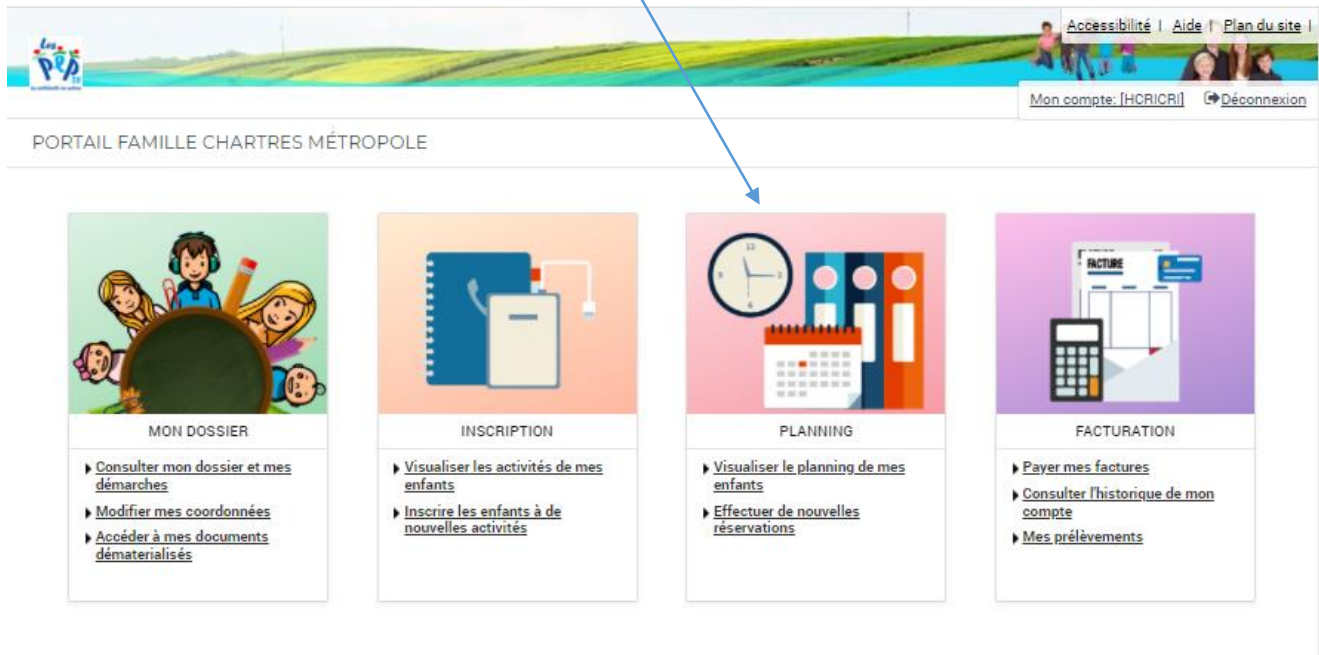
Les PEP 28

Accessibilité | Aide | Plan du site |

Mon compte: [HCRICRI] Déconnexion

PORTAIL FAMILLE CHARTRES MÉTROPOLE

MON DOSSIER

Consulter mon dossier et mes démarches

Modifier mes coordonnées

Accéder à mes documents dématerialisés

INSCRIPTION

Visualiser les activités de mes enfants

Inscrire les enfants à de nouvelles activités

PLANNING

Visualiser le planning de mes enfants

Effectuer de nouvelles réservations

FACTURE

FACTURATION

Payer mes factures

Consulter l'historique de mon compte

Mes prélèvements